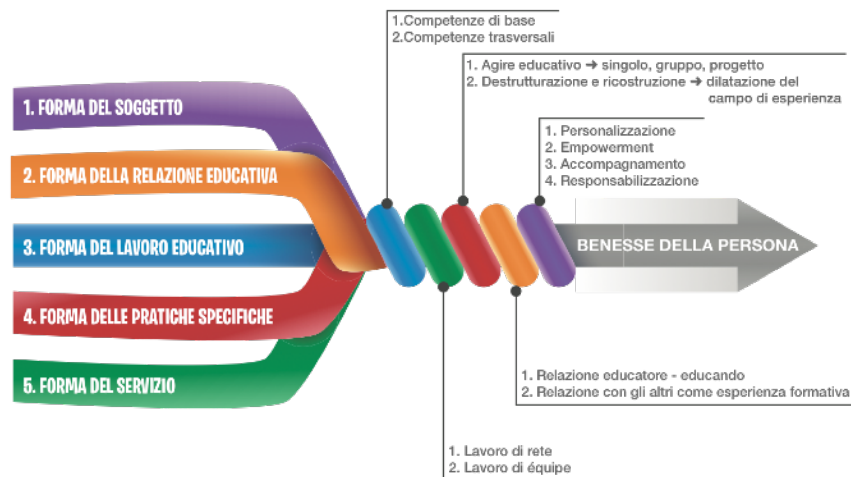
1. FORMA DEL SOGGETTO
2. FORMA DELLA RELAZIONE EDUCATIVA
3. FORMA DEL LAVORO EDUCATIVO
4. FORMA DELLE PRATICHE SPECIFICHE
5. FORMA DEL SERVIZIO

1.Competenze di base
2.Competenze trasversali

1. Agire educativo ➜ singolo, gruppo, progetto
2. Destrutturazione e ricostruzione ➜ dilatazione del campo di esperienza

1. Personalizzazione
2. Empowerment
3. Accompagnamento
4. Responsabilizzazione

BENESSE DELLA PERSONA

1. Relazione educatore - educando
2. Relazione con gli altri come esperienza formativa

1. Lavoro di rete
2. Lavoro di équipe